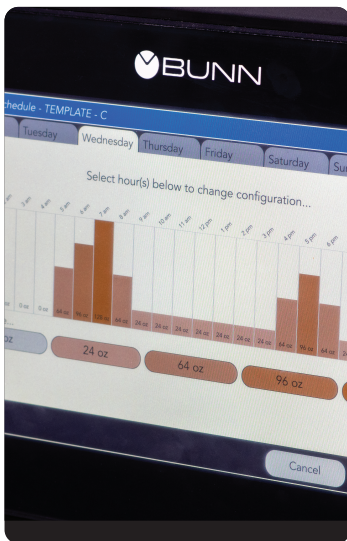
BUNN

chedule - TEMPLATE - C

Tuesday
Wednesday
Thursday
Friday
Saturday
Su

Select hour(s) below to change configuration...

2 am
3 am
4 am
5 am
6 am
7 am
8 am
9 am
10 am
11 am
12 pm
1 pm
2 pm
3 pm
4 pm
5 pm
6 pm

0 oz
0 oz
0 oz
64 oz
96 oz
128 oz
64 oz
24 oz
24 oz
24 oz
24 oz
24 oz
24 oz
24 oz
64 oz
96 oz
64 oz

oz
24 oz
64 oz
96 oz

Cancel